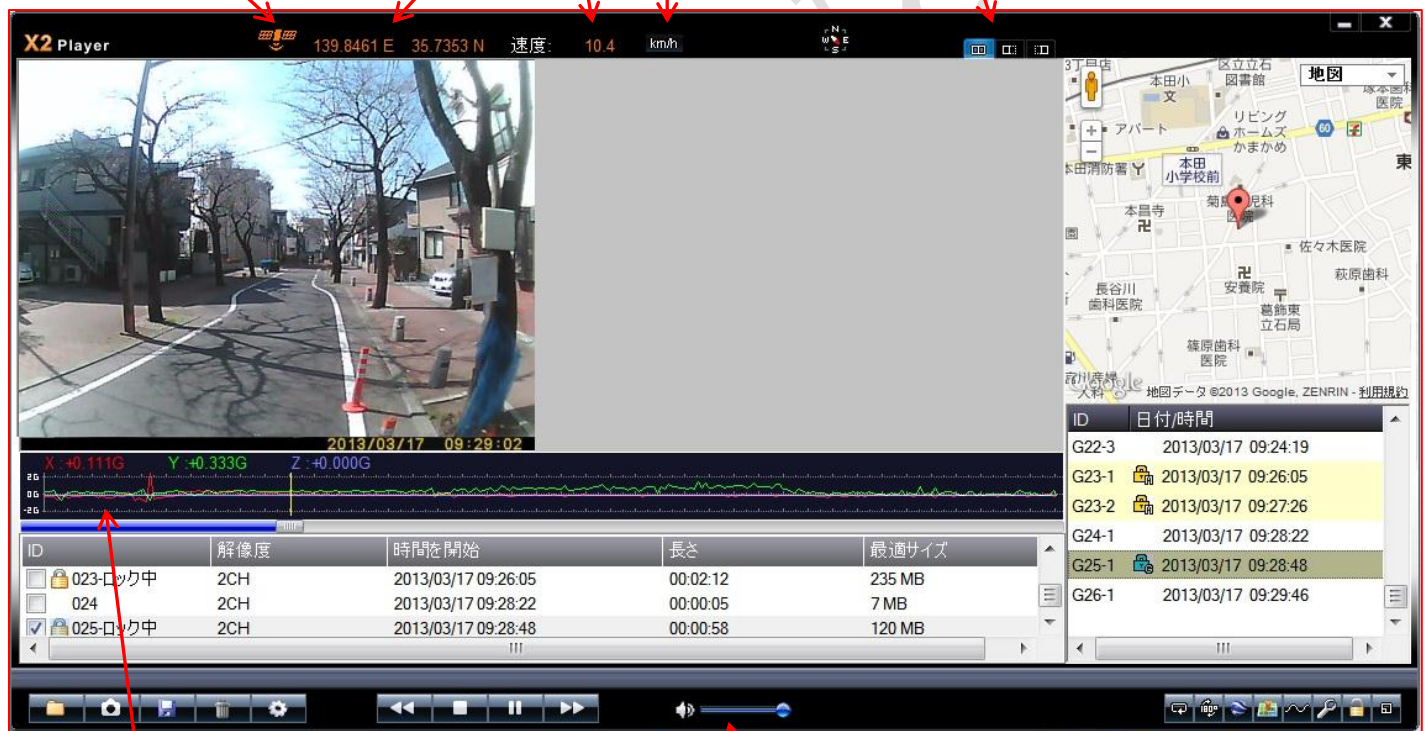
X2 Player 139.8461 E 35.7353 N 速度: 10.4 km/h

2013/03/17 09:29:02

X :+0.111G Y :+0.333G Z :+0.000G
2G
0G
-2G

| ID | 解像度 | 時間を開始 | 長さ | 最適サイズ |
|---|---|---|---|---|
| 023-ロック中 | 2CH | 2013/03/17 09:26:05 | 00:02:12 | 235 MB |
| 024 | 2CH | 2013/03/17 09:28:22 | 00:00:05 | 7 MB |
| 025-ロック中 | 2CH | 2013/03/17 09:28:48 | 00:00:58 | 120 MB |

地図
3丁目店 本田小 文 区立立石図書館 塚本歯科医院 アパート リビングホームズかまかめ 60 本田消防署 本田小学校前 東 本昌寺 菊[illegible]児科医院 佐々木医院 長谷川歯科医院 安養院 萩原歯科 葛飾東立石局 篠原歯科医院 Google 地図データ ©2013 Google, ZENRIN - 利用規約

| ID | 日付/時間 |
|---|---|
| G22-3 | 2013/03/17 09:24:19 |
| G23-1 | 2013/03/17 09:26:05 |
| G23-2 | 2013/03/17 09:27:26 |
| G24-1 | 2013/03/17 09:28:22 |
| G25-1 | 2013/03/17 09:28:48 |
| G26-1 | 2013/03/17 09:29:46 |